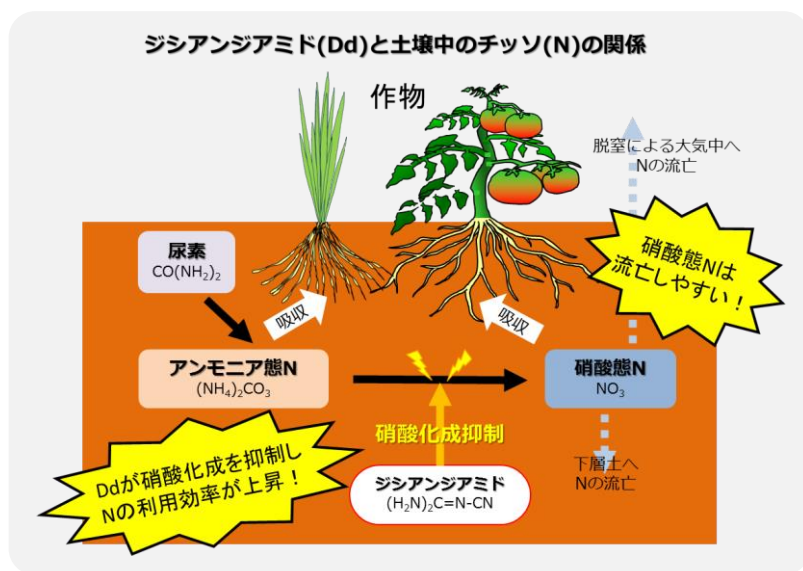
ジシアンジアミド(Dd)と土壌中のチッソ(N)の関係

作物

脱窒による大気中へ
Nの流亡

尿素
$CO(NH_2)_2$

吸収

吸収

硝酸態Nは
流亡しやすい！

アンモニア態N
$(NH_4)_2CO_3$

硝酸態N
$NO_3$

硝酸化成抑制

下層土へ
Nの流亡

Ddが硝酸化成を抑制し
Nの利用効率が上昇！

ジシアンジアミド
$(H_2N)_2C=N\text{-}CN$